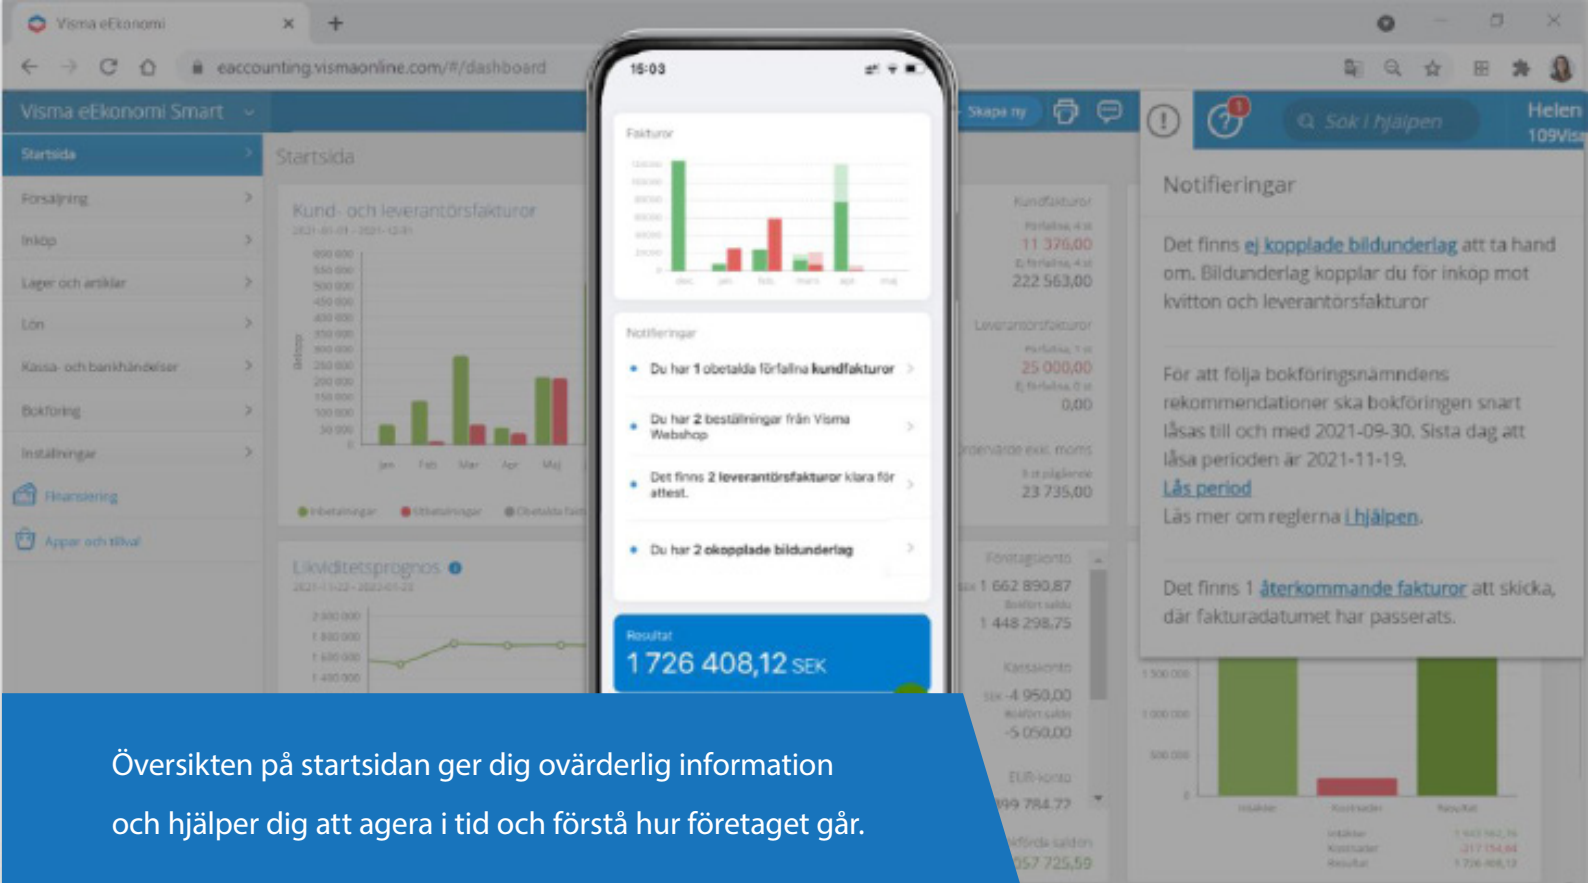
Visma eEkonomi

eaccounting.vismaonline.com/#/dashboard

Visma eEkonomi Smart

Startsida
Försäljning
Inköp
Lager och artiklar
Lön
Kassa- och bankhändelser
Bokföring
Inställningar
Finansiering
Appar och tillval

Startsida

Kund- och leverantörsfakturor
2021-01-01 - 2021-12-31

Jan Feb Mar Apr Maj

Inbetalningar Utbetalningar Obetalda fakt

Likviditetsprognos

2 000 000
1 800 000
1 600 000
1 400 000

Kundfakturor
11 376,00
222 563,00
Leverantörsfakturor
25 000,00
0,00
23 735,00
Företagskonto
1 662 890,87
1 448 298,75
Kassakonto
-4 950,00
-5 050,00
EUR-konto
99 784,72
057 725,59

Skapa ny

15:03

Fakturor

Notifieringar

Du har 1 obetalda förfallna kundfakturor

Du har 2 beställningar från Visma Webshop

Det finns 2 leverantörsfakturor klara för attest.

Du har 2 okopplade bildunderlag

Resultat
1 726 408,12 SEK

Sök i hjälpen

Helen
109Visma

Notifieringar

Det finns ej kopplade bildunderlag att ta hand om. Bildunderlag kopplar du för inköp mot kvitton och leverantörsfakturor

För att följa bokföringsnämndens rekommendationer ska bokföringen snart låsas till och med 2021-09-30. Sista dag att låsa perioden är 2021-11-19.
Lås period
Läs mer om reglerna i hjälpen.

Det finns 1 återkommande fakturor att skicka, där fakturadatumet har passerats.

Översikten på startsidan ger dig ovärderlig information och hjälper dig att agera i tid och förstå hur företaget går.